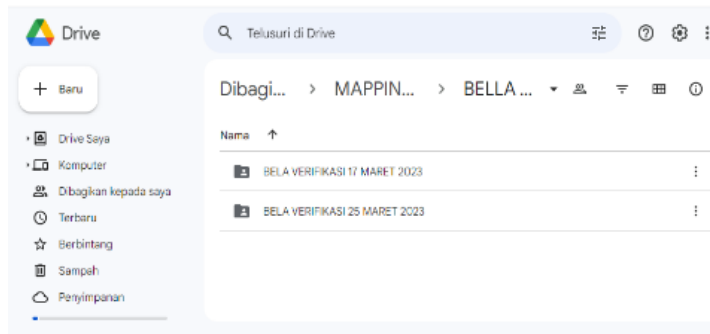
Drive

Telusuri di Drive

Baru

Drive Saya

Komputer

Dibagikan kepada saya

Terbaru

Berbintang

Sampah

Penyimpanan

Dibagi... > MAPPIN... > BELLA ...

Nama ↑

BELA VERIFIKASI 17 MARET 2023

BELA VERIFIKASI 25 MARET 2023